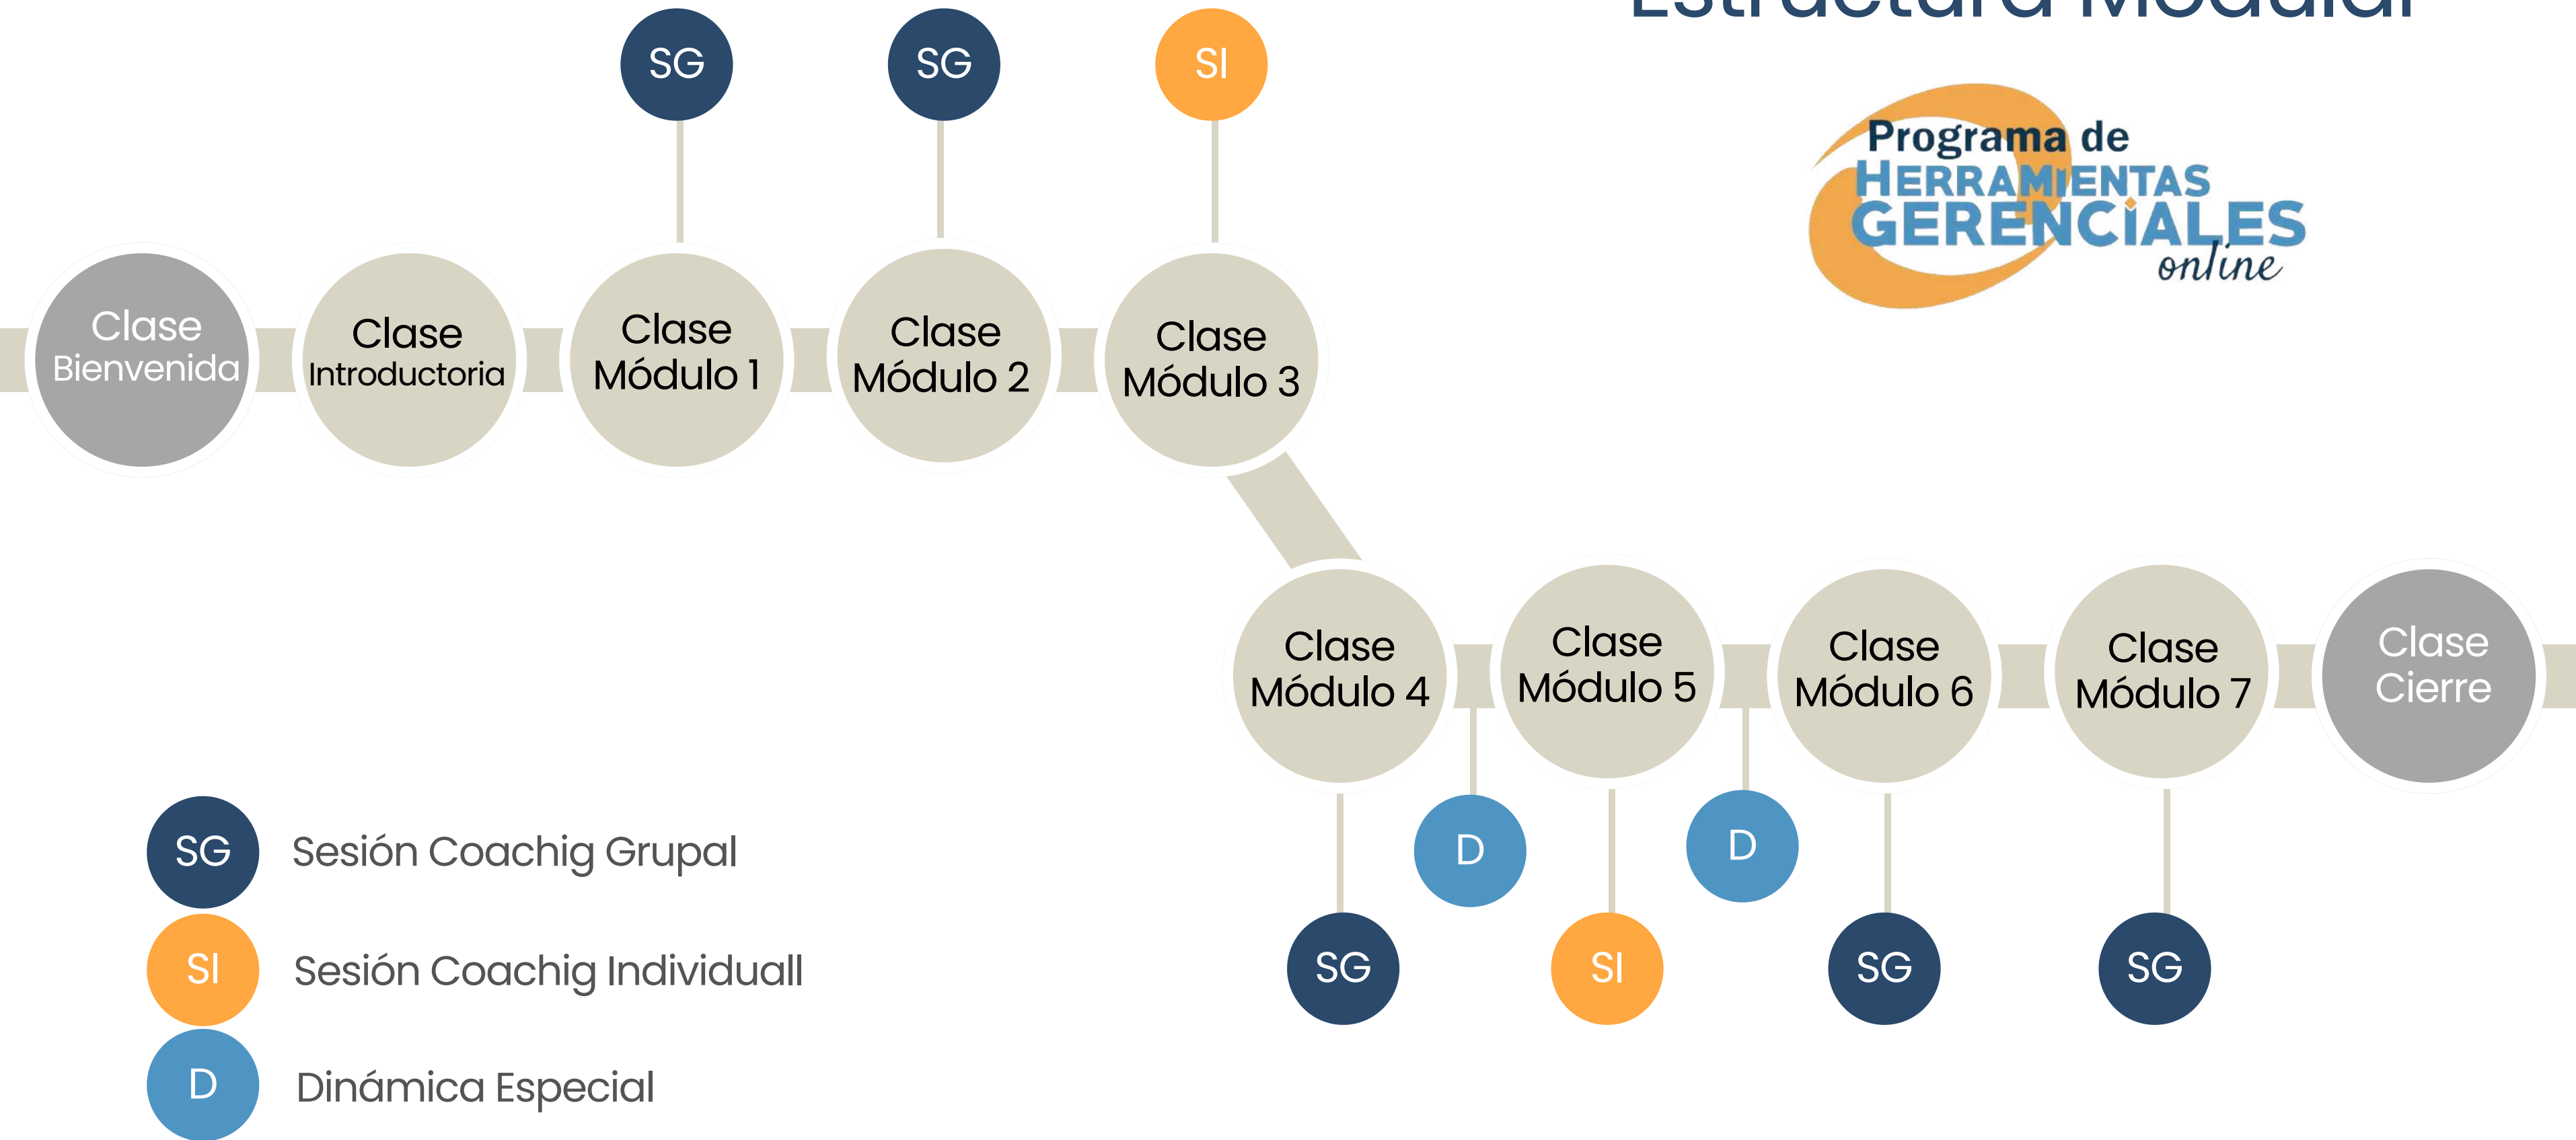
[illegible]

Programa de
HERRAMIENTAS
GERENCIALES
online

SG SG SI

Clase Bienvenida

Clase Introductoria

Clase Módulo 1

Clase Módulo 2

Clase Módulo 3

Clase Módulo 4

Clase Módulo 5

Clase Módulo 6

Clase Módulo 7

Clase Cierre

D D

SG SI SG SG

SG Sesión Coachig Grupal

SI Sesión Coachig Individuall

D Dinámica Especial